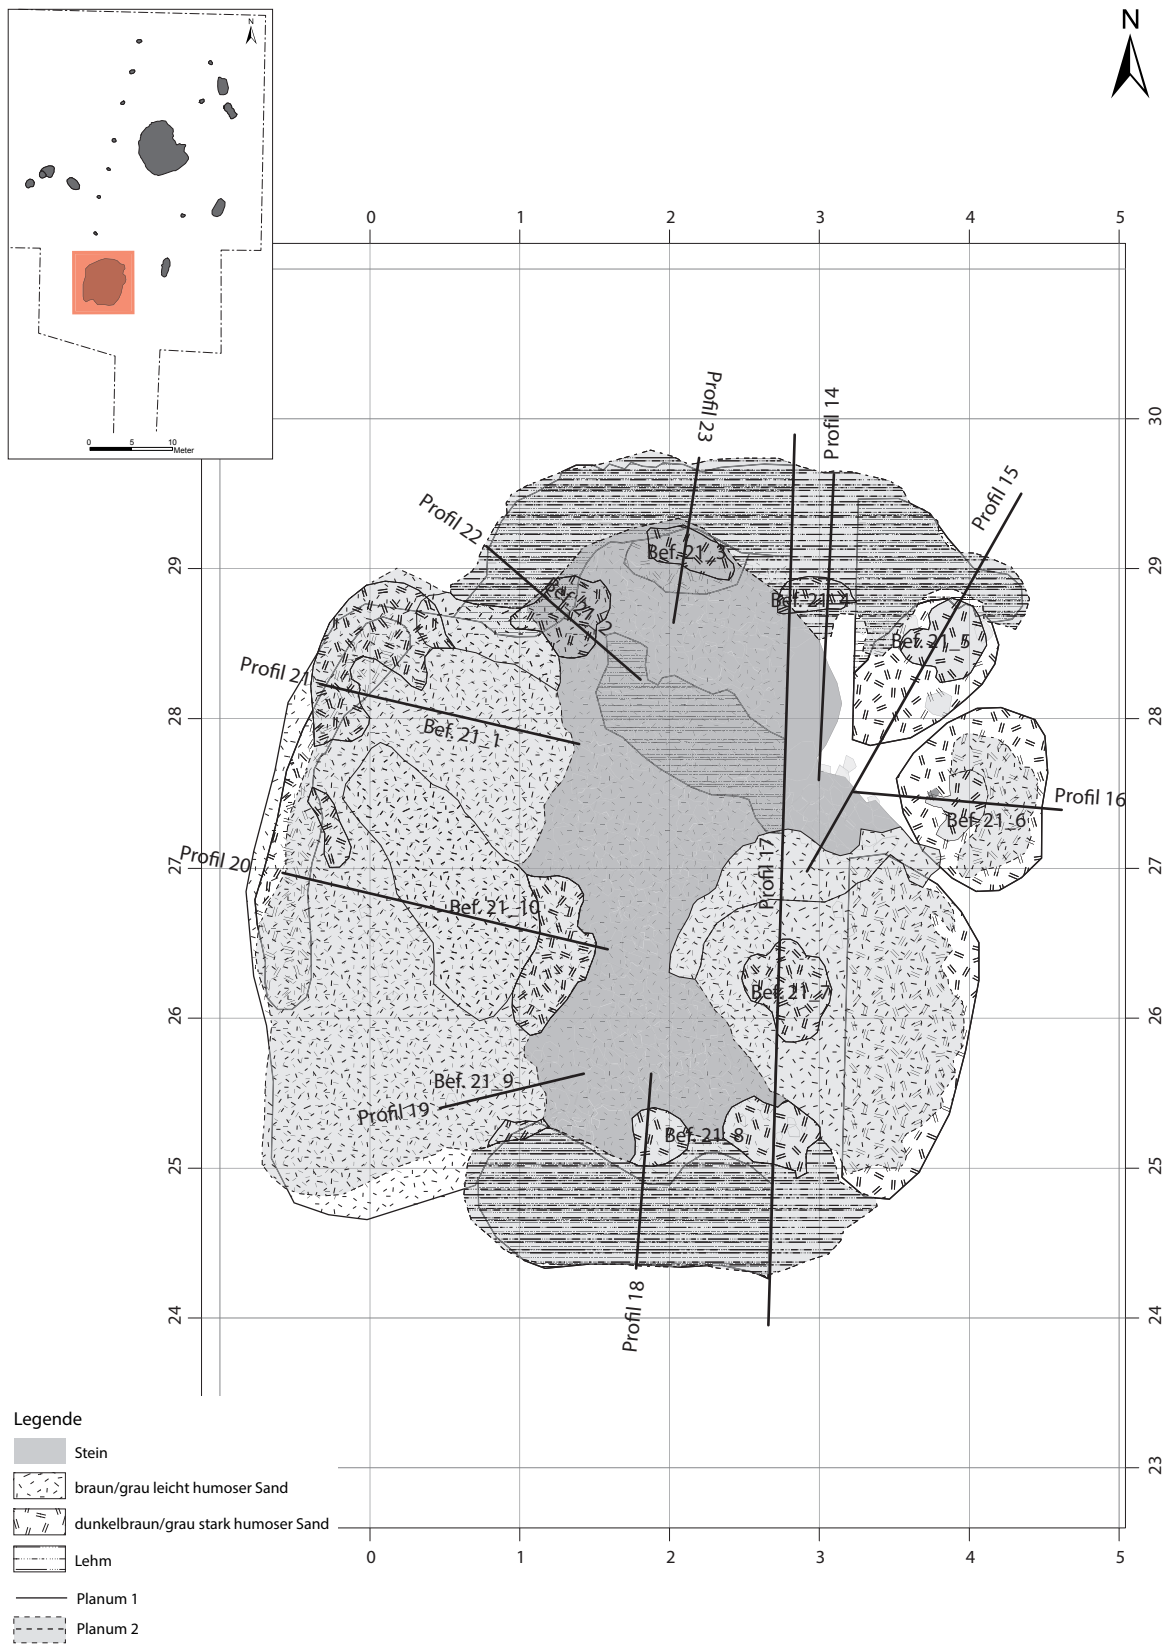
N

0 5 10 Meter

N

0 1 2 3 4 5

30
29
28
27
26
25
24
23

Profil 23
Profil 14
Profil 15
Profil 22
Bef. 21_3
Bef. 21_2
Bef. 21_4
Bef. 21_5
Profil 21
Bef. 21_1
Profil 16
Bef. 21_6
Profil 20
Profil 17
Bef. 21_10
Bef. 21_7
Bef. 21_9
Profil 19
Bef. 21_8
Profil 18

0 1 2 3 4 5

Legende
Stein
braun/grau leicht humoser Sand
dunkelbraun/grau stark humoser Sand
Lehm
Planum 1
Planum 2